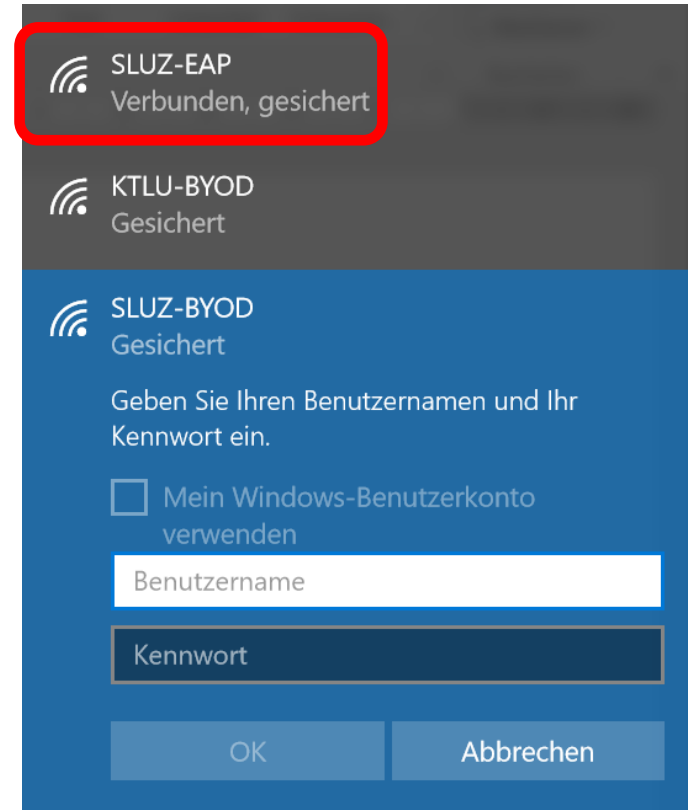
SLUZ-EAP
Verbunden, gesichert

KTLU-BYOD
Gesichert

SLUZ-BYOD
Gesichert

Geben Sie Ihren Benutzernamen und Ihr Kennwort ein.

Mein Windows-Benutzerkonto verwenden

Benutzername

Kennwort

OK

Abbrechen